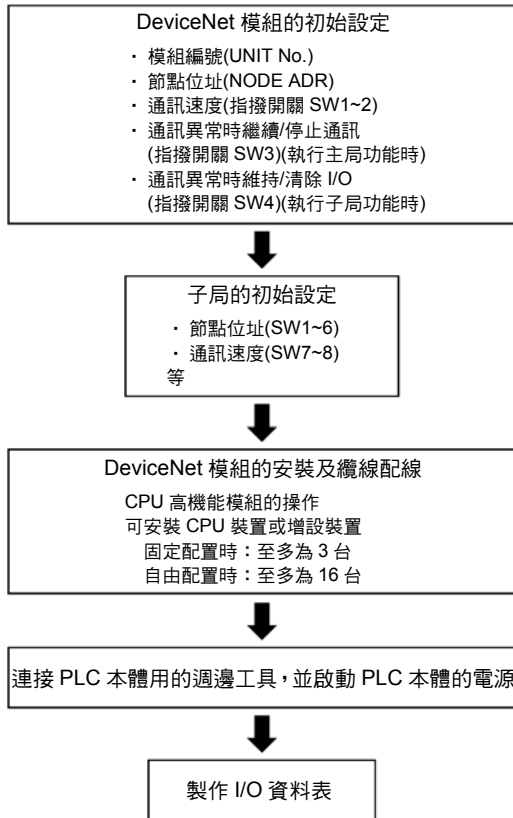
DeviceNet 模組的初始設定

・ 模組編號(UNIT No.)
・ 節點位址(NODE ADR)
・ 通訊速度(指撥開關 SW1~2)
・ 通訊異常時繼續/停止通訊 (指撥開關 SW3)(執行主局功能時)
・ 通訊異常時維持/清除 I/O (指撥開關 SW4)(執行子局功能時)

子局的初始設定

・ 節點位址(SW1~6)
・ 通訊速度(SW7~8)
等

DeviceNet 模組的安裝及纜線配線

CPU 高機能模組的操作
可安裝 CPU 裝置或增設裝置
固定配置時：至多為 3 台
自由配置時：至多為 16 台

連接 PLC 本體用的週邊工具，並啟動 PLC 本體的電源

製作 I/O 資料表